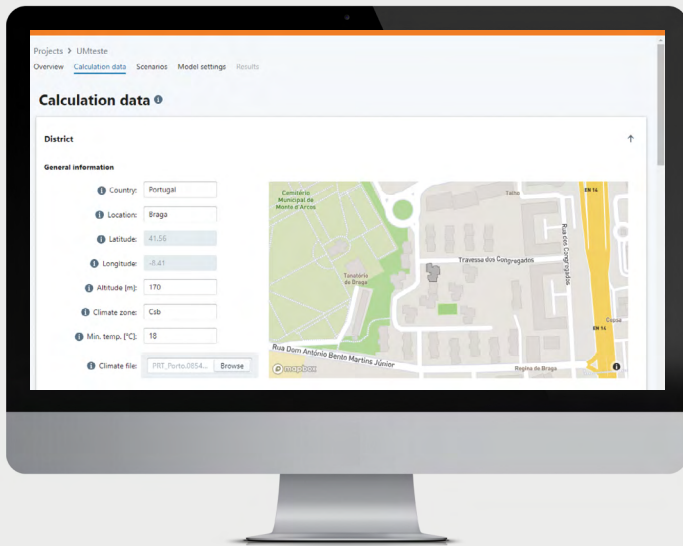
Projects > UMteste

Overview Calculation data Scenarios Model settings Results

Calculation data

District

General information

Country: Portugal

Location: Braga

Latitude: 41.56

Longitude: -8.41

Altitude [m]: 170

Climate zone: Csb

Min. temp. [°C]: 18

Climate file: PRT_Porto.0854... Browse

Cemitério Municipal de Monte d'Arcos

Tanatório de Braga

Travessa dos Congregados

Rua dos Congregados

EN 14

EN 14

Rua Dom António Bento Martins Júnior

Regina de Braga

mapbox